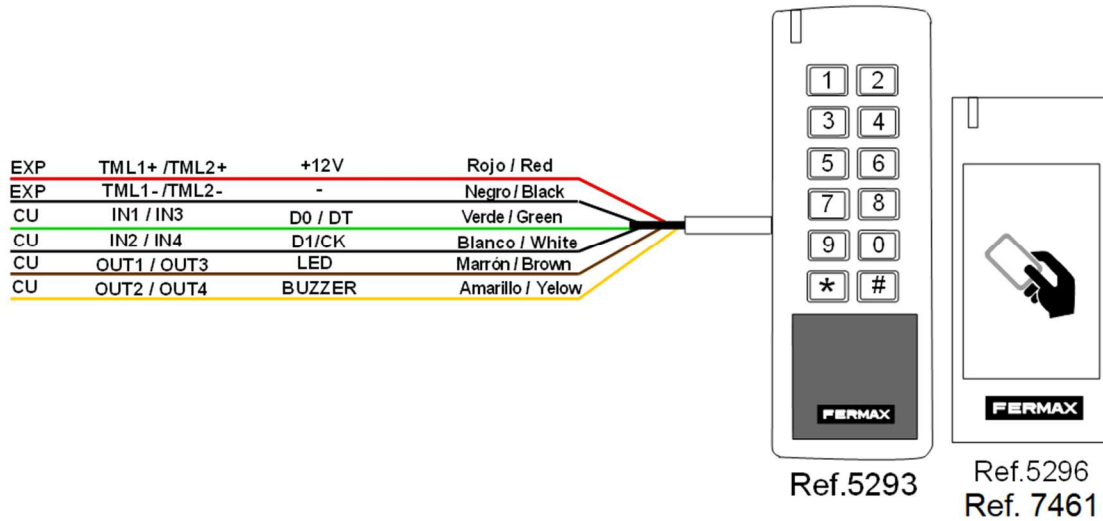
| | | | |
|---|---|---|---|
| EXP | TML1+ /TML2+ | +12V | Rojo / Red |
| EXP | TML1- /TML2- | - | Negro / Black |
| CU | IN1 / IN3 | D0 / DT | Verde / Green |
| CU | IN2 / IN4 | D1/CK | Blanco / White |
| CU | OUT1 / OUT3 | LED | Marrón / Brown |
| CU | OUT2 / OUT4 | BUZZER | Amarillo / Yelow |

1 2
3 4
5 6
7 8
9 0
* #

FERMAX

Ref.5293

FERMAX

Ref.5296
Ref. 7461